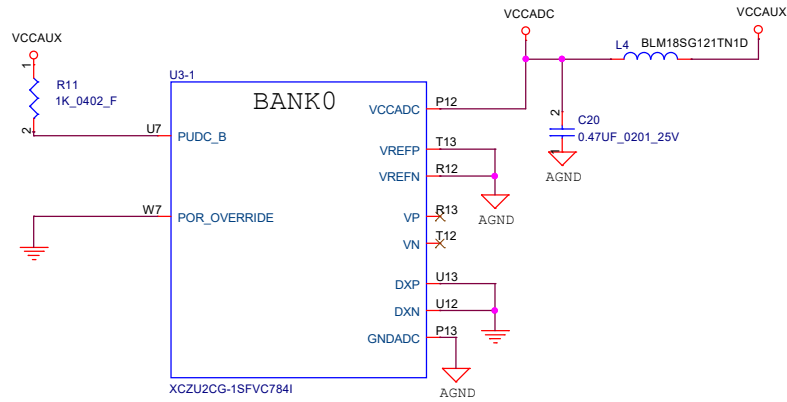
VCCADC

VCCAUX

VCCAUX

L4 BLM18SG121TN1D

1

R11
1K_0402_F

2

U3-1

BANK0

U7
PUDC_B

VCCADC
P12

2

C20
0.47UF_0201_25V

1

AGND

VREFP
T13

VREFN
R12

AGND

W7
POR_OVERRIDE

VP
R13

VN
T12

DXP
U13

DXN
U12

GNDADC
P13

XCZU2CG-1SFVC784I

AGND